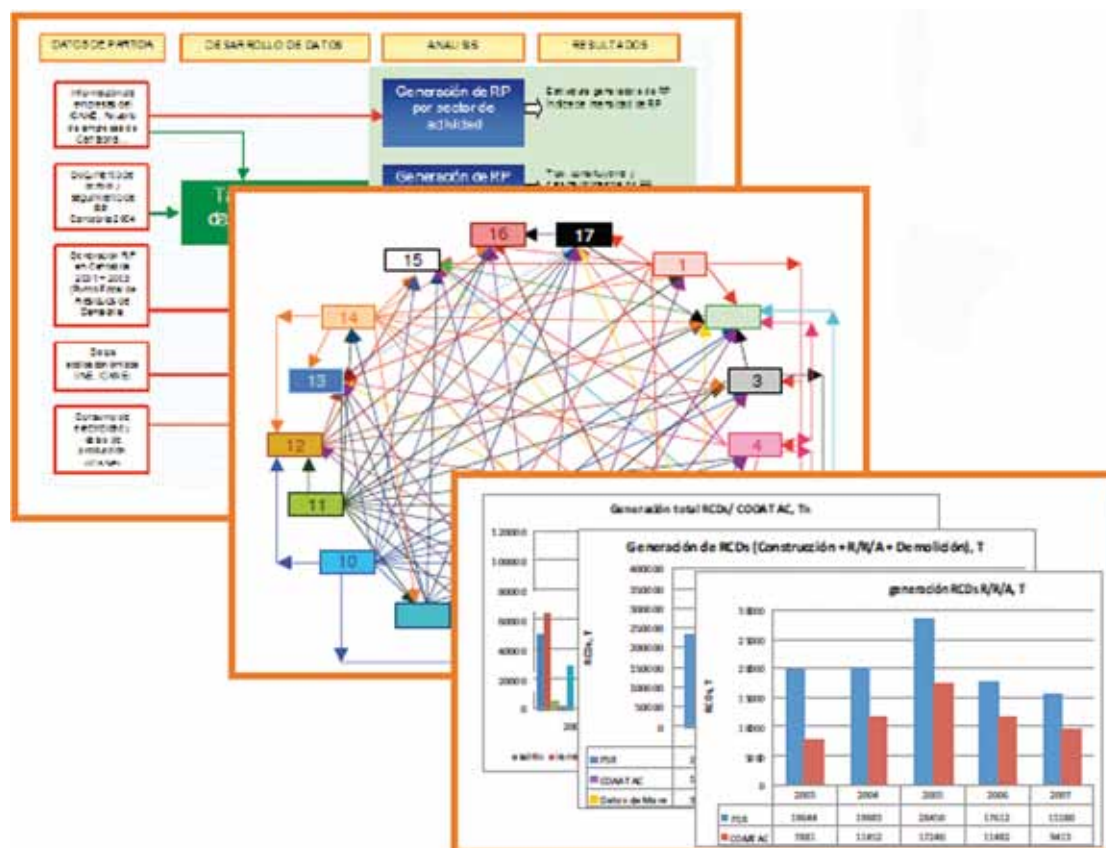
DATOS DE PARTIDA

DESARROLLO DE DATOS

ANALISIS

RESULTADOS

Generación de RP por sector de actividad

Generación de RP

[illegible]

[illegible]

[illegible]

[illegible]

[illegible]

Ta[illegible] de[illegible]

16

17

15

1

14

3

13

4

12

11

10

Generación total RCDs/ COOAT AC, Tn

Generación de RCDs (Construcción + R/R/A + Demolición), T

generación RCDs R/R/A, T

| | 2003 | 2004 | 2005 | 2006 | 2007 |
|---|---|---|---|---|---|
| PGR | 19644 | 19885 | 28450 | 17612 | 15180 |
| COOAT AC | 7681 | 11412 | 17246 | 11482 | 9413 |

PGR

COOAT AC

Datos de Mave